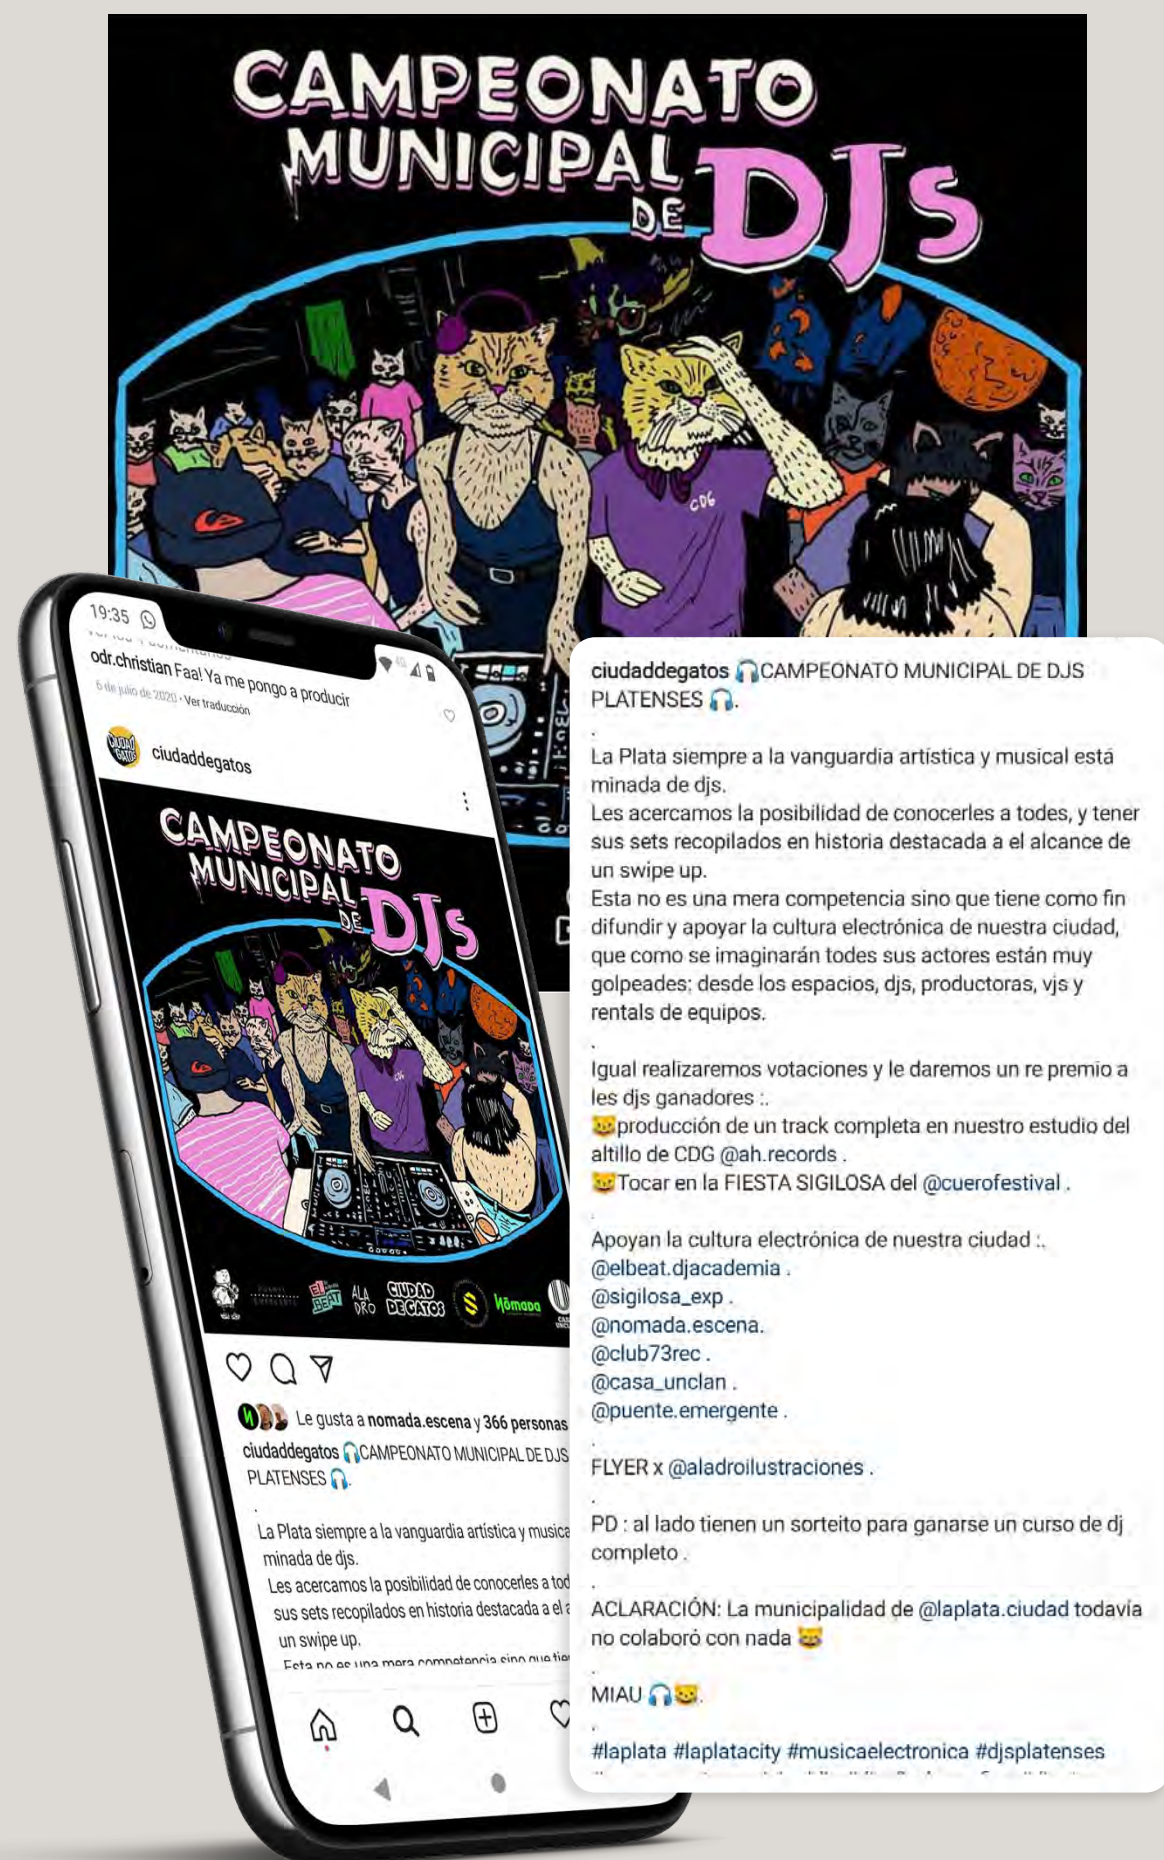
CAMPEONATO MUNICIPAL DE DJs

CDG

19:35

odr.christian Faa! Ya me pongo a producir
6 de julio de 2020 · Ver traducción

ciudaddegatos

CAMPEONATO MUNICIPAL DE DJs

CDG

EL BEAT ALADRO CIUDAD DE GATOS Nómada

Le gusta a nomada.escena y 366 personas

ciudaddegatos 🎧CAMPEONATO MUNICIPAL DE DJS PLATENSES 🎧.

La Plata siempre a la vanguardia artística y musica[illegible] minada de djs.
Les acercamos la posibilidad de conocerles a tod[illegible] sus sets recopilados en historia destacada a el a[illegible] un swipe up.
Esta no es una mera competencia sino que tie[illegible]

ciudaddegatos 🎧CAMPEONATO MUNICIPAL DE DJS PLATENSES 🎧.
.
La Plata siempre a la vanguardia artística y musical está minada de djs.
Les acercamos la posibilidad de conocerles a todes, y tener sus sets recopilados en historia destacada a el alcance de un swipe up.
Esta no es una mera competencia sino que tiene como fin difundir y apoyar la cultura electrónica de nuestra ciudad, que como se imaginarán todes sus actores están muy golpeades: desde los espacios, djs, productoras, vjs y rentals de equipos.
.
Igual realizaremos votaciones y le daremos un re premio a les djs ganadores :.
🐱producción de un track completa en nuestro estudio del altillo de CDG @ah.records .
🐱Tocar en la FIESTA SIGILOSA del @cuerofestival .
.
Apoyan la cultura electrónica de nuestra ciudad :.
@elbeat.djacademia .
@sigilosa_exp .
@nomada.escena.
@club73rec .
@casa_unclan .
@puente.emergente .
.
FLYER x @aladroilustraciones .
.
PD : al lado tienen un sorteito para ganarse un curso de dj completo .
.
ACLARACIÓN: La municipalidad de @laplata.ciudad todavía no colaboró con nada 🐱
.
MIAU 🎧🐱.
.
#laplata #laplatacity #musicaelectronica #djsplatenses